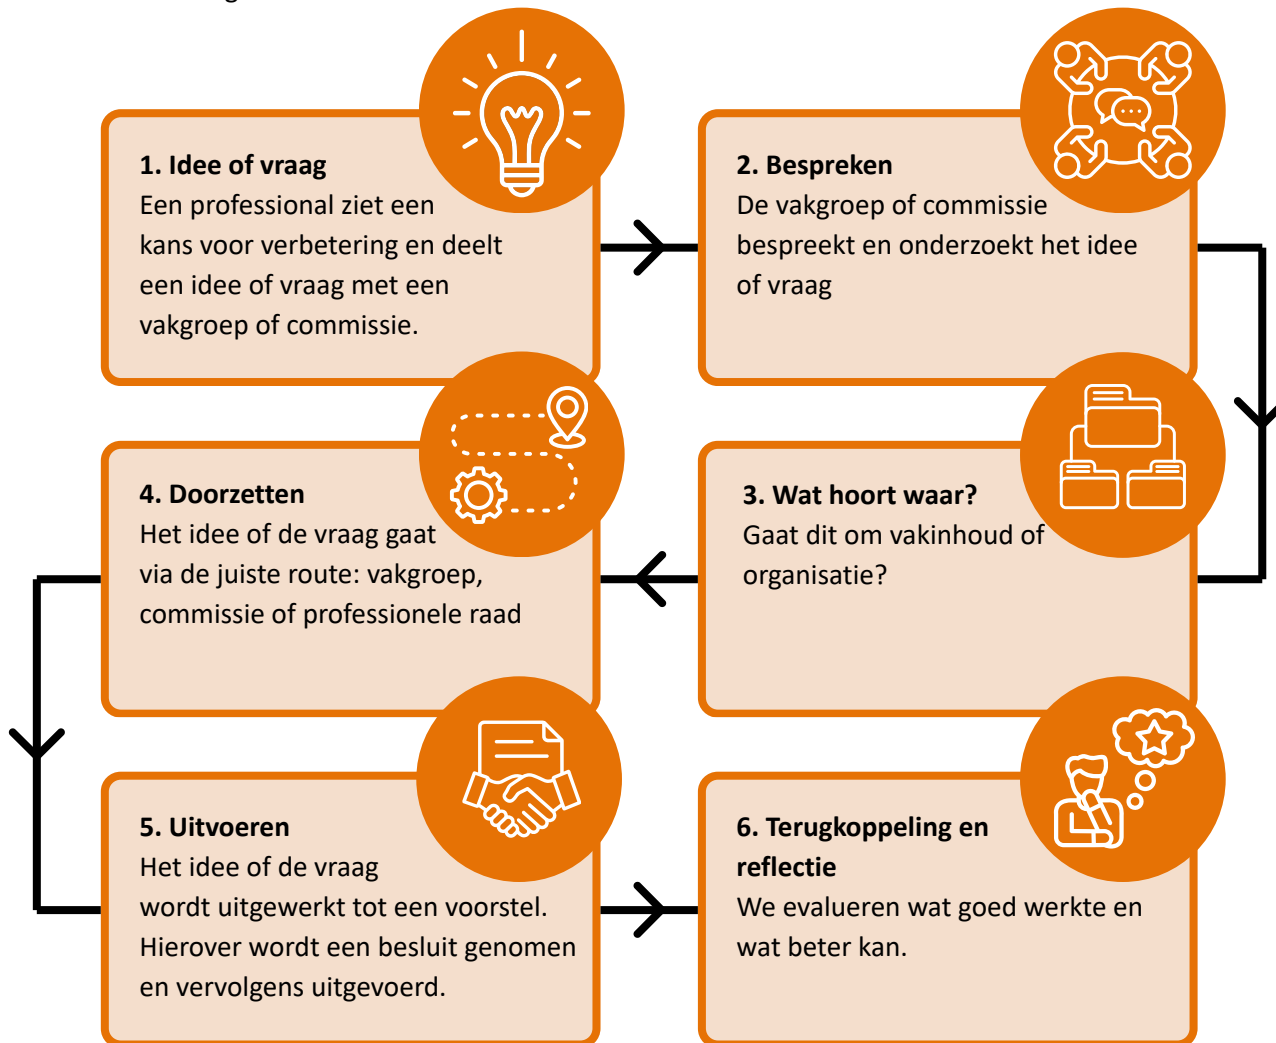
1. Idee of vraag
Een professional ziet een kans voor verbetering en deelt een idee of vraag met een vakgroep of commissie.

2. Bespreken
De vakgroep of commissie bespreekt en onderzoekt het idee of vraag

3. Wat hoort waar?
Gaat dit om vakinhoud of organisatie?

4. Doorzetten
Het idee of de vraag gaat via de juiste route: vakgroep, commissie of professionele raad

5. Uitvoeren
Het idee of de vraag wordt uitgewerkt tot een voorstel. Hierover wordt een besluit genomen en vervolgens uitgevoerd.

6. Terugkoppeling en reflectie
We evalueren wat goed werkte en wat beter kan.